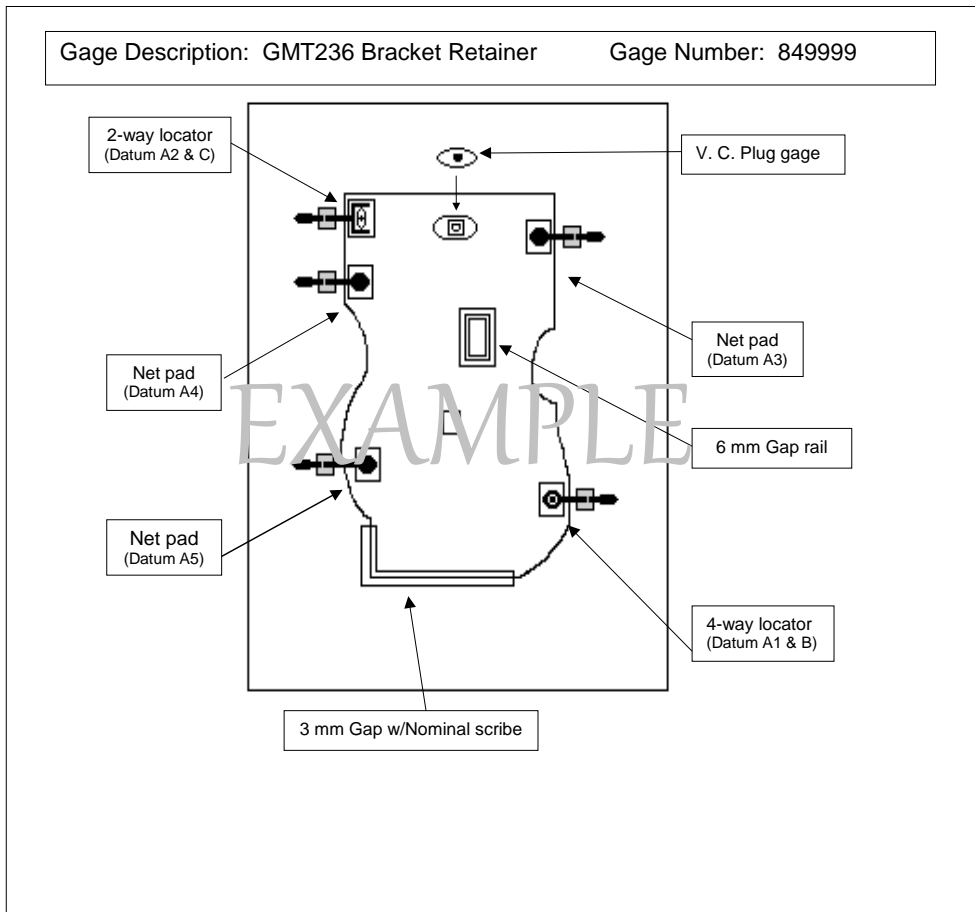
Gage Description: GMT236 Bracket Retainer Gage Number: 849999

2-way locator
(Datum A2 & C)

V. C. Plug gage

Net pad
(Datum A3)

Net pad
(Datum A4)

EXAMPLE

6 mm Gap rail

Net pad
(Datum A5)

4-way locator
(Datum A1 & B)

3 mm Gap w/Nominal scribe